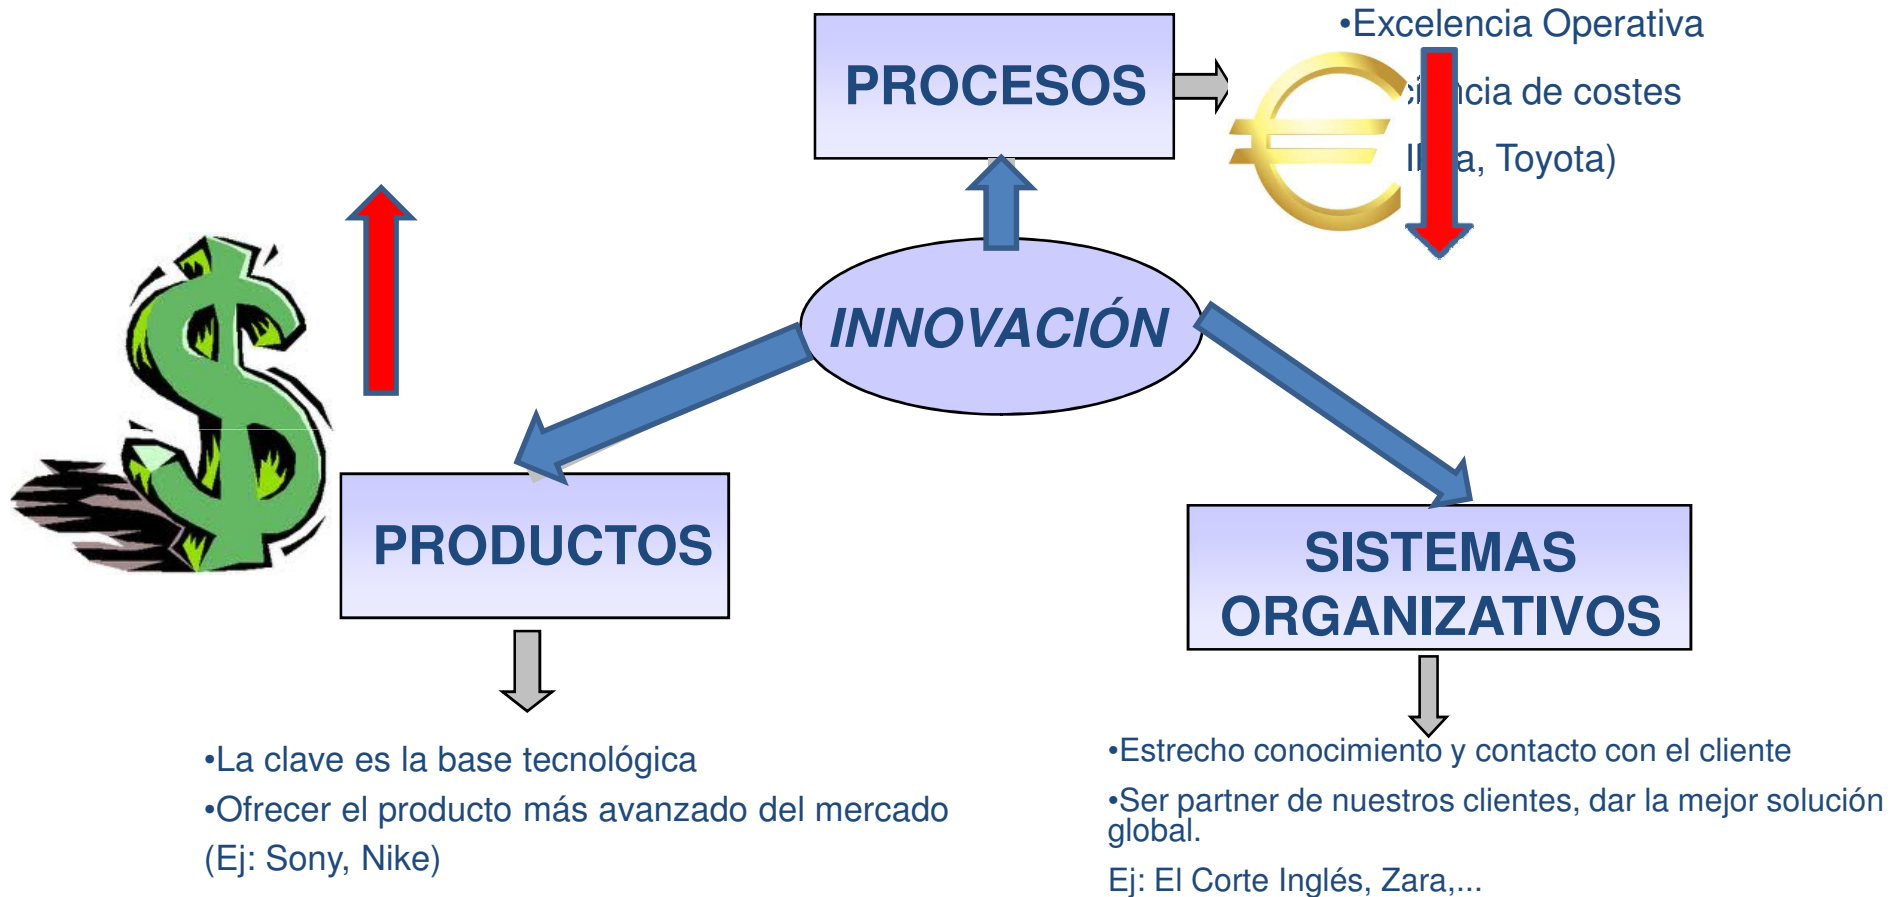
PROCESOS

•Excelencia Operativa

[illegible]cia de costes

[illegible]a, Toyota)

INNOVACIÓN

PRODUCTOS

SISTEMAS ORGANIZATIVOS

•La clave es la base tecnológica

•Ofrecer el producto más avanzado del mercado

(Ej: Sony, Nike)

•Estrecho conocimiento y contacto con el cliente

•Ser partner de nuestros clientes, dar la mejor solución global.

Ej: El Corte Inglés, Zara,...